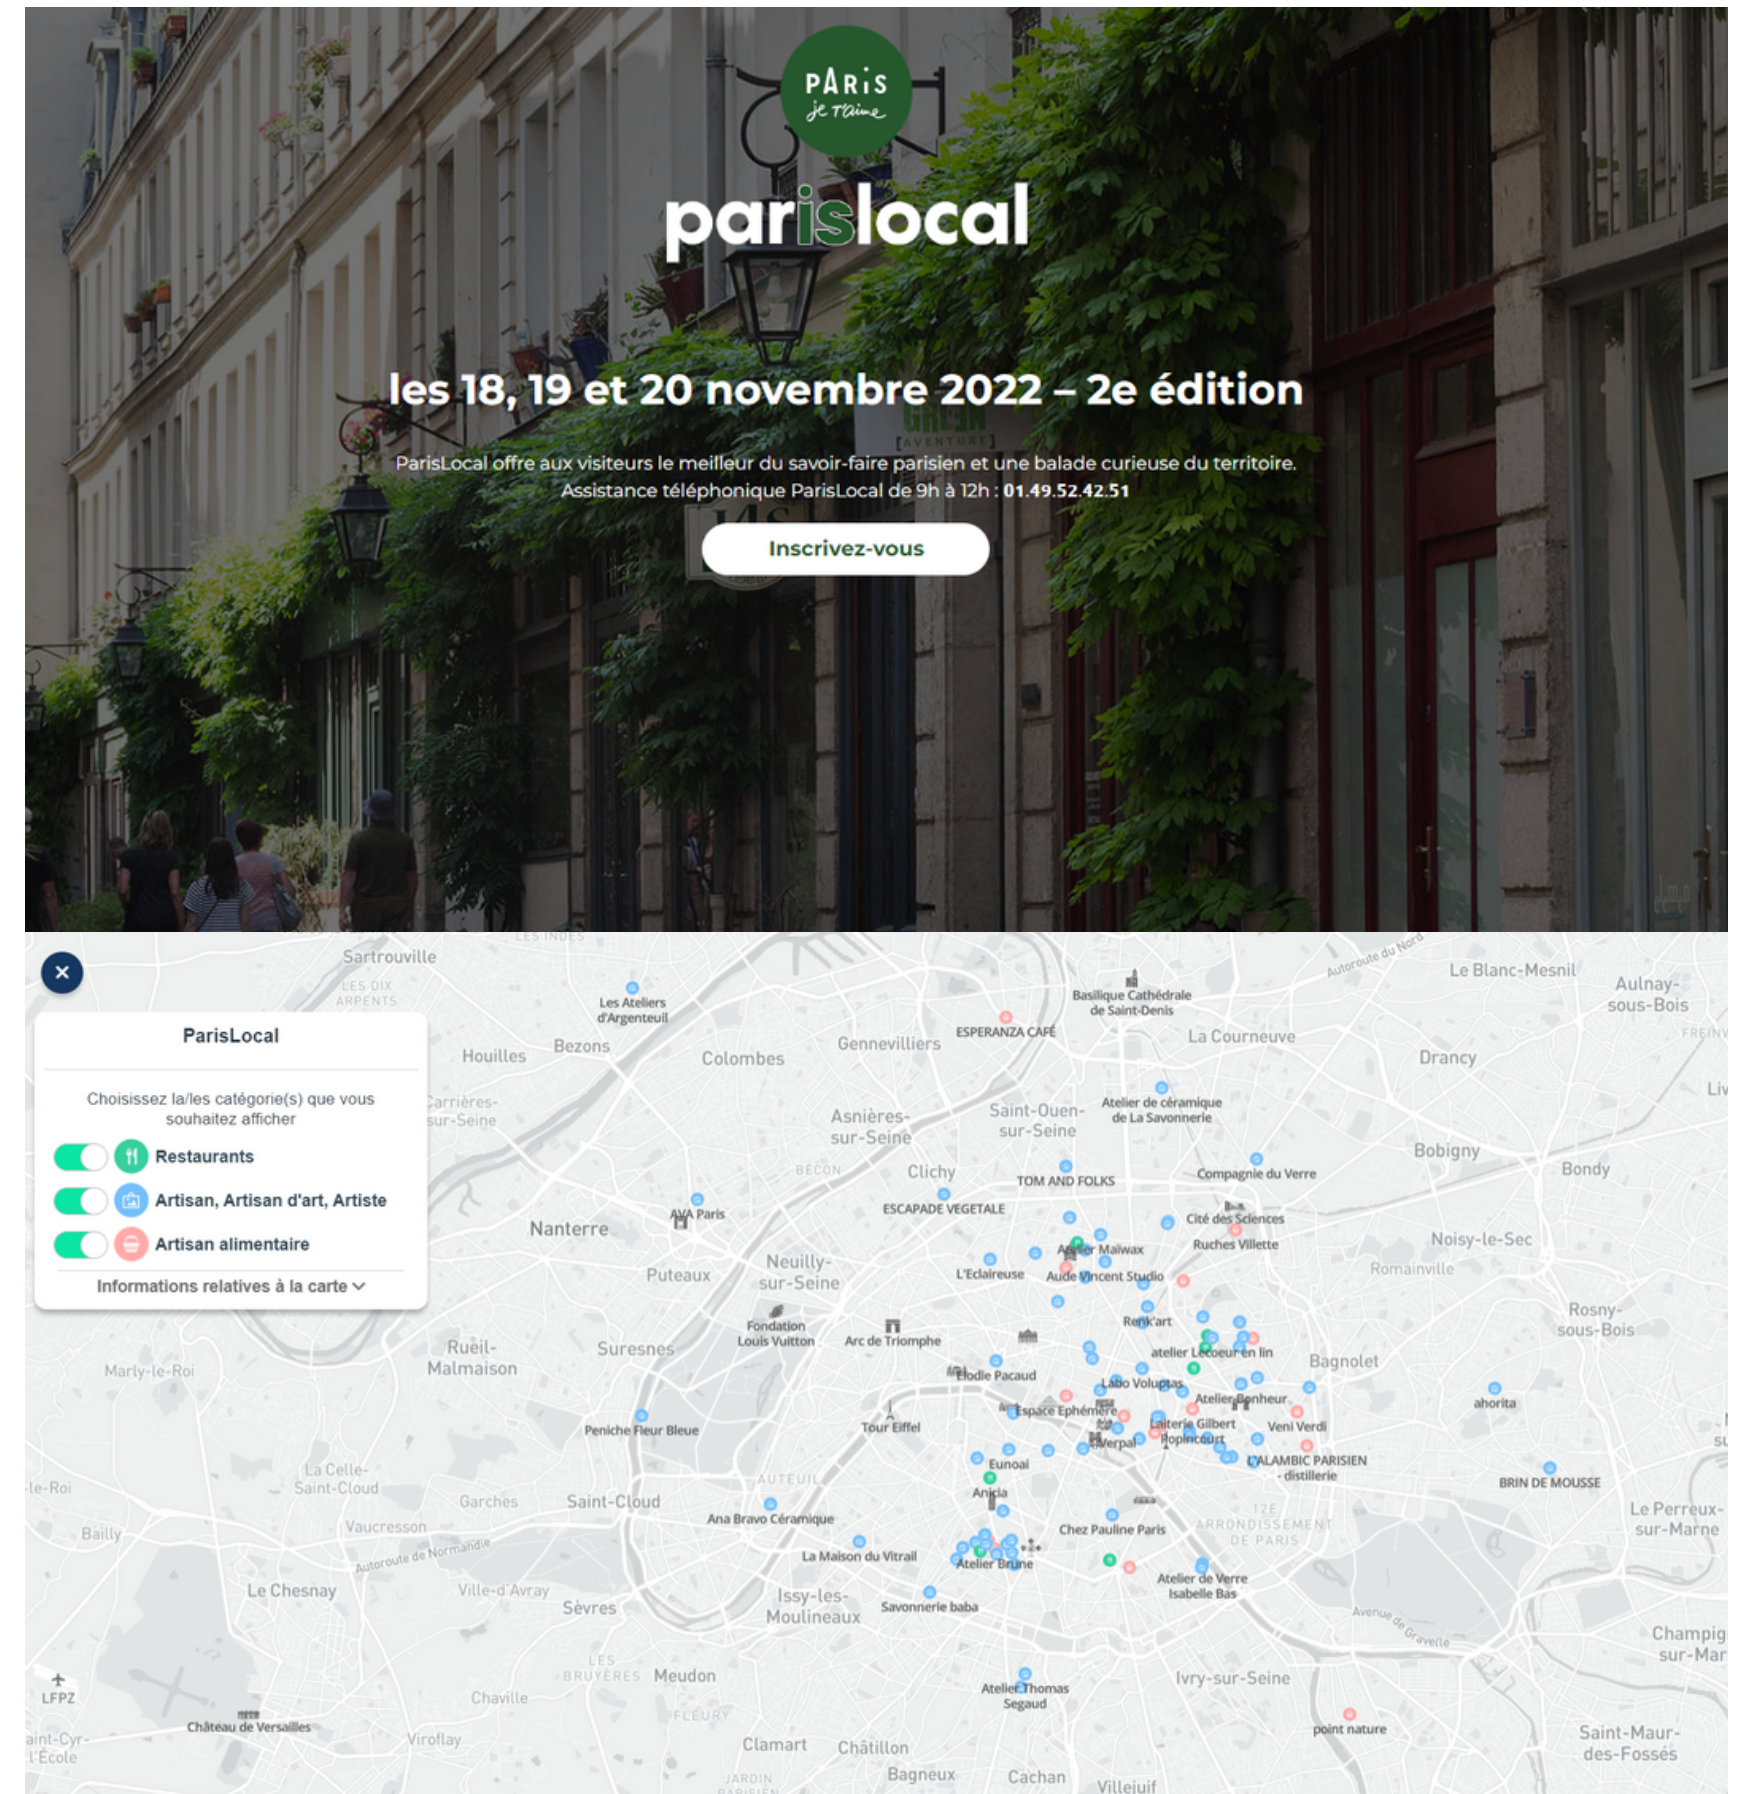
PARiS je t'aime

parislocal

les 18, 19 et 20 novembre 2022 – 2e édition

ParisLocal offre aux visiteurs le meilleur du savoir-faire parisien et une balade curieuse du territoire.
Assistance téléphonique ParisLocal de 9h à 12h : 01.49.52.42.51

Inscrivez-vous

×

ParisLocal

Choisissez la/les catégorie(s) que vous souhaitez afficher

Restaurants

Artisan, Artisan d'art, Artiste

Artisan alimentaire

Informations relatives à la carte

Sartrouville
Les Ateliers d'Argenteuil
Basilique Cathédrale de Saint-Denis
Le Blanc-Mesnil
Aulnay-sous-Bois
ESPERANZA CAFÉ
La Courneuve
Houilles
Bezons
Colombes
Gennevilliers
Drancy
Carrières-sur-Seine
Asnières-sur-Seine
Saint-Ouen-sur-Seine
Atelier de céramique de La Savonnerie
Bobigny
Bondy
Clichy
TOM AND FOLKS
Compagnie du Verre
ESCAPADE VEGETALE
AVA Paris
Nanterre
Cité des Sciences
Atelier Malwax
Ruches Villette
Noisy-le-Sec
Neuilly-sur-Seine
L'Eclaireuse
Aude Vincent Studio
Romainville
Puteaux
Fondation Louis Vuitton
Arc de Triomphe
Renk'art
Rosny-sous-Bois
Rueil-Malmaison
Suresnes
atelier Lecoeur en lin
Bagnolet
Marly-le-Roi
Elodie Pacaud
Labo Voluptas
Atelier Bonheur
ahorita
Espace Ephémère
Peniche Fleur Bleue
Tour Eiffel
Laiterie Gilbert
Popincourt
Veni Verdi
Liverpal
L'ALAMBIC PARISIEN - distillerie
Eunoai
La Celle-Saint-Cloud
BRIN DE MOUSSE
Anicia
Garches
Saint-Cloud
Le Perreux-sur-Marne
Bailly
Vaucresson
Ana Bravo Céramique
Chez Pauline Paris
12E ARRONDISSEMENT DE PARIS
La Maison du Vitrail
Atelier Brune
Le Chesnay
Ville-d'Avray
Atelier de Verre Isabelle Bas
Sèvres
Issy-les-Moulineaux
Savonnerie baba
Champigny-sur-Marne
LFPZ
Meudon
Ivry-sur-Seine
Atelier Thomas Segaud
Chaville
Château de Versailles
point nature
Saint-Maur-des-Fossés
Viroflay
Clamart
Châtillon
Bagneux
Cachan
Villejuif